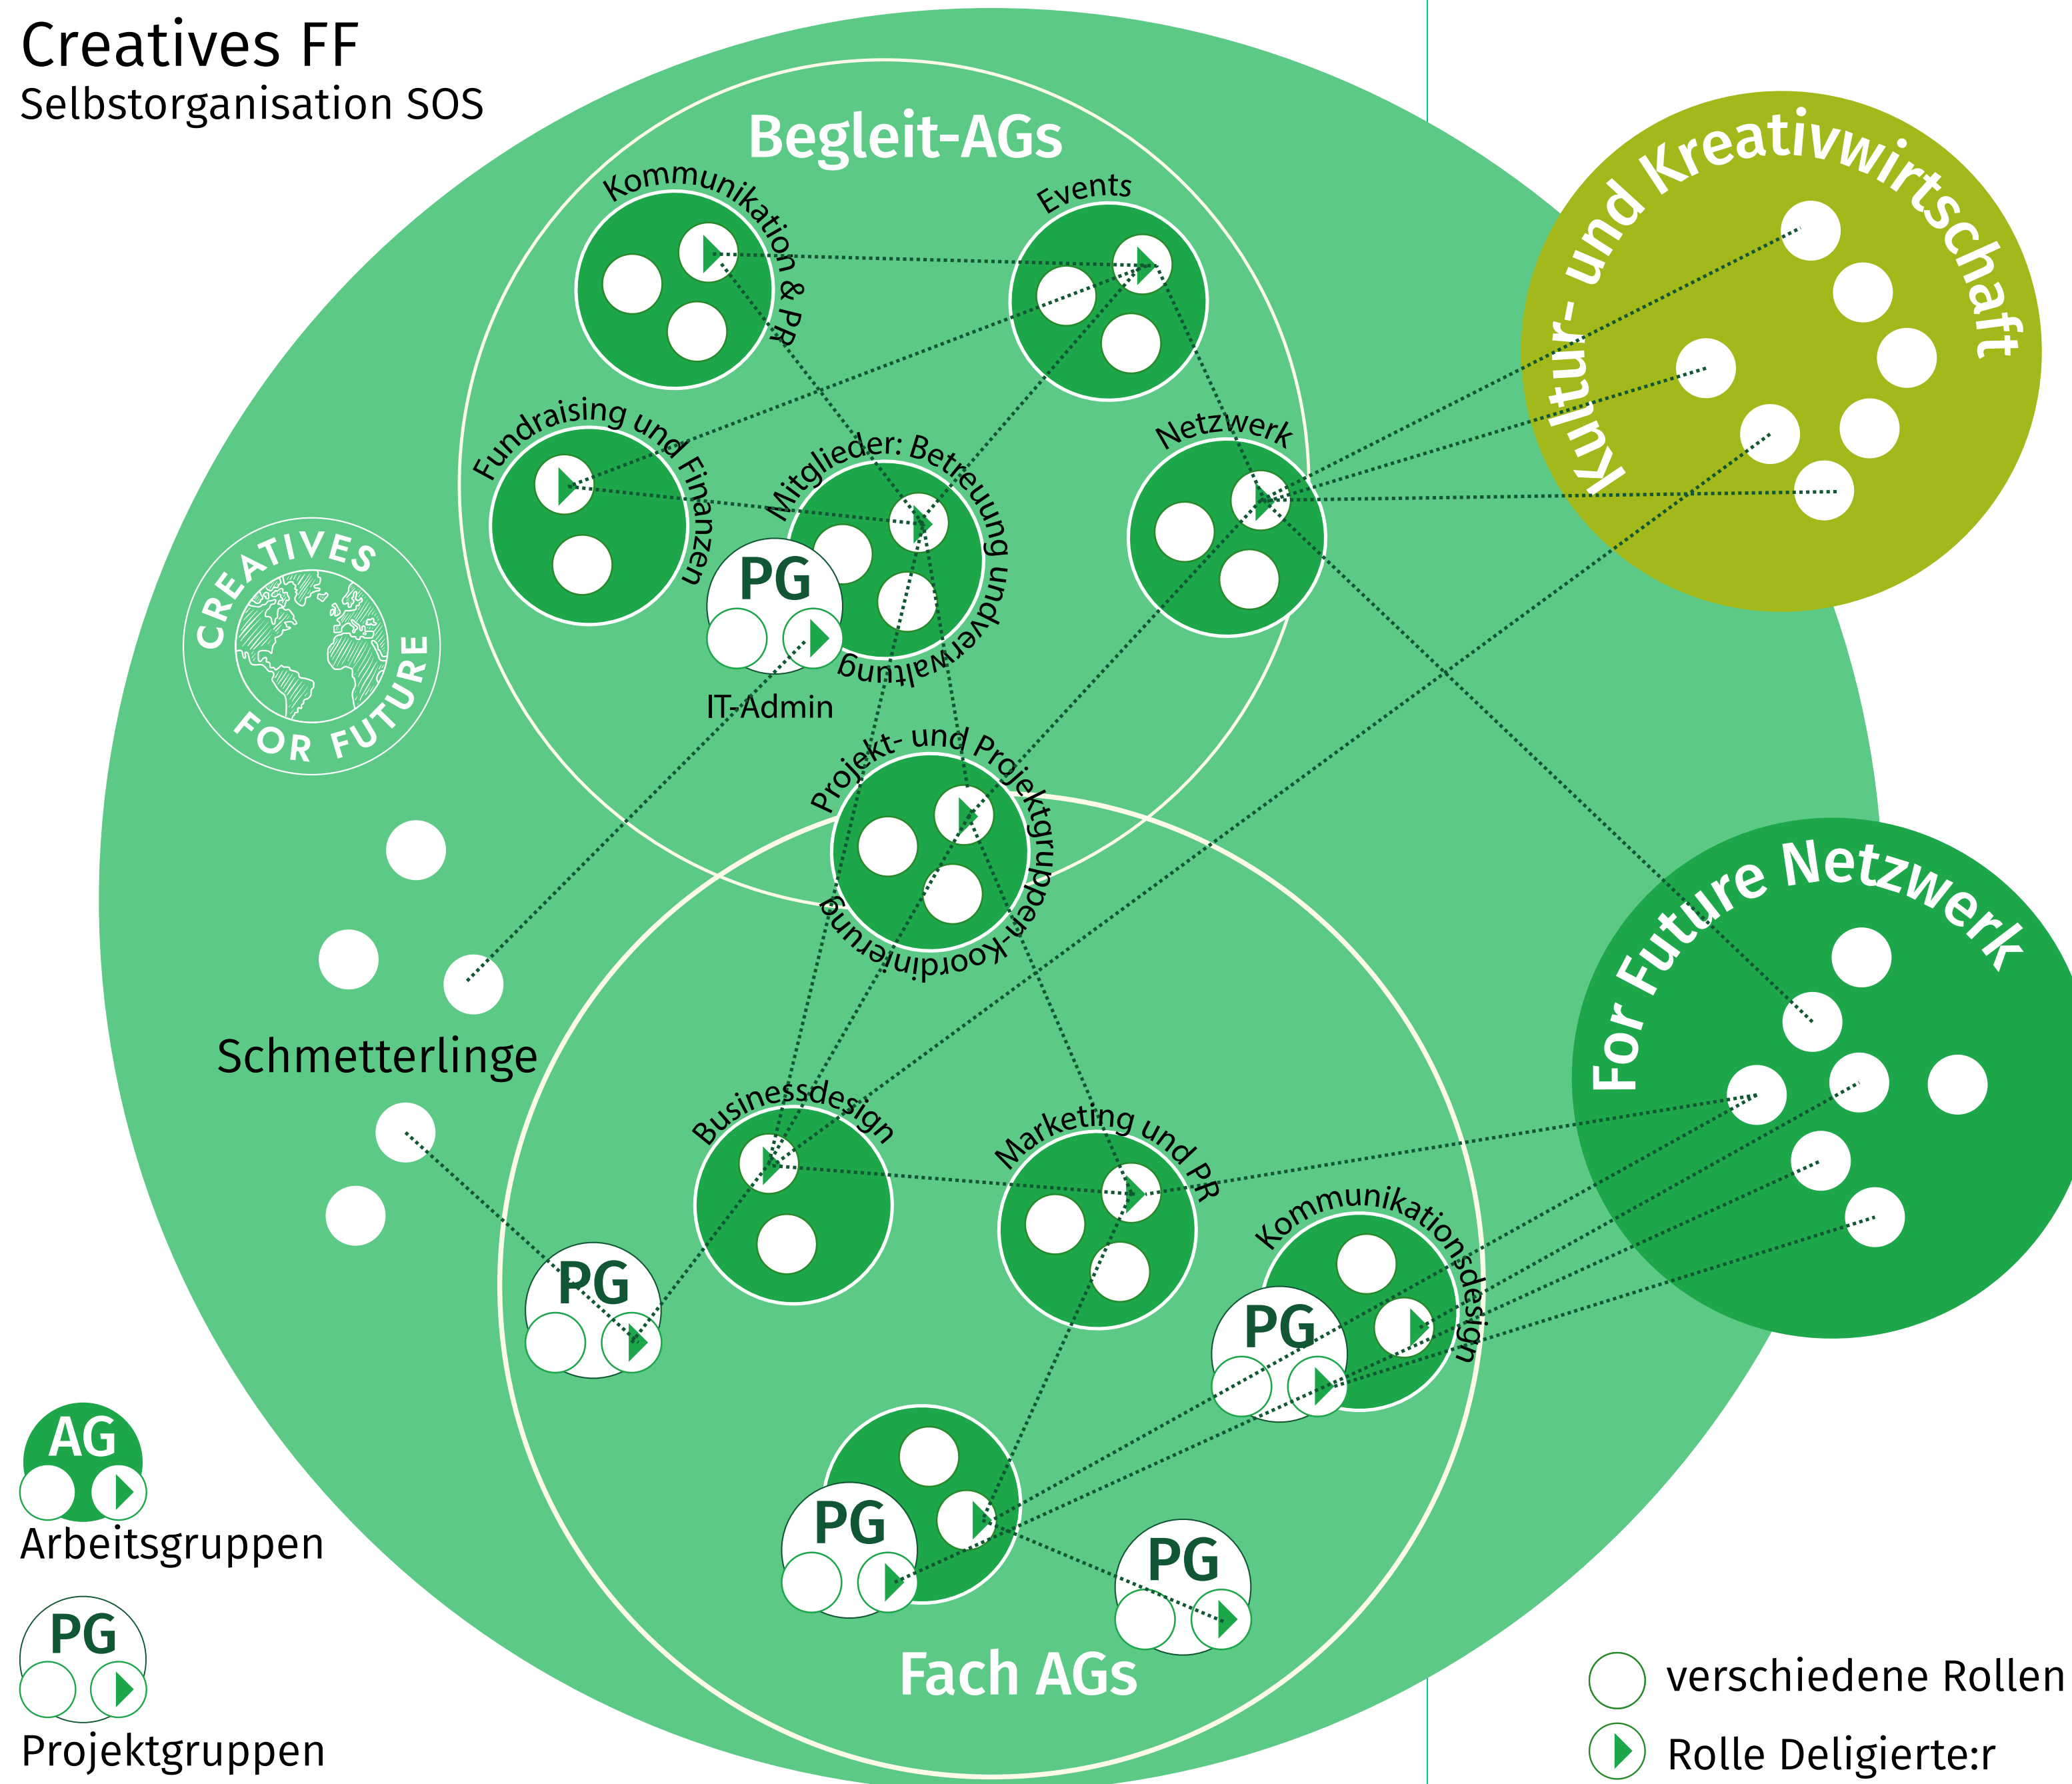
Creatives FF
Selbstorganisation SOS

Begleit-AGs

Kommunikation & PR

Events

Fundraising und Finanzen

Mitglieder: Betreuung und Verwaltung

Netzwerk

PG

IT-Admin

Projekt- und Projektgruppen-Koordinierung

CREATIVES FOR FUTURE

Schmetterlinge

Kultur- und Kreativwirtschaft

For Future Netzwerk

Businessdesign

Marketing und PR

Kommunikationsdesign

PG

PG

PG

PG

Fach AGs

AG
Arbeitsgruppen

PG
Projektgruppen

verschiedene Rollen

Rolle Deligierte:r